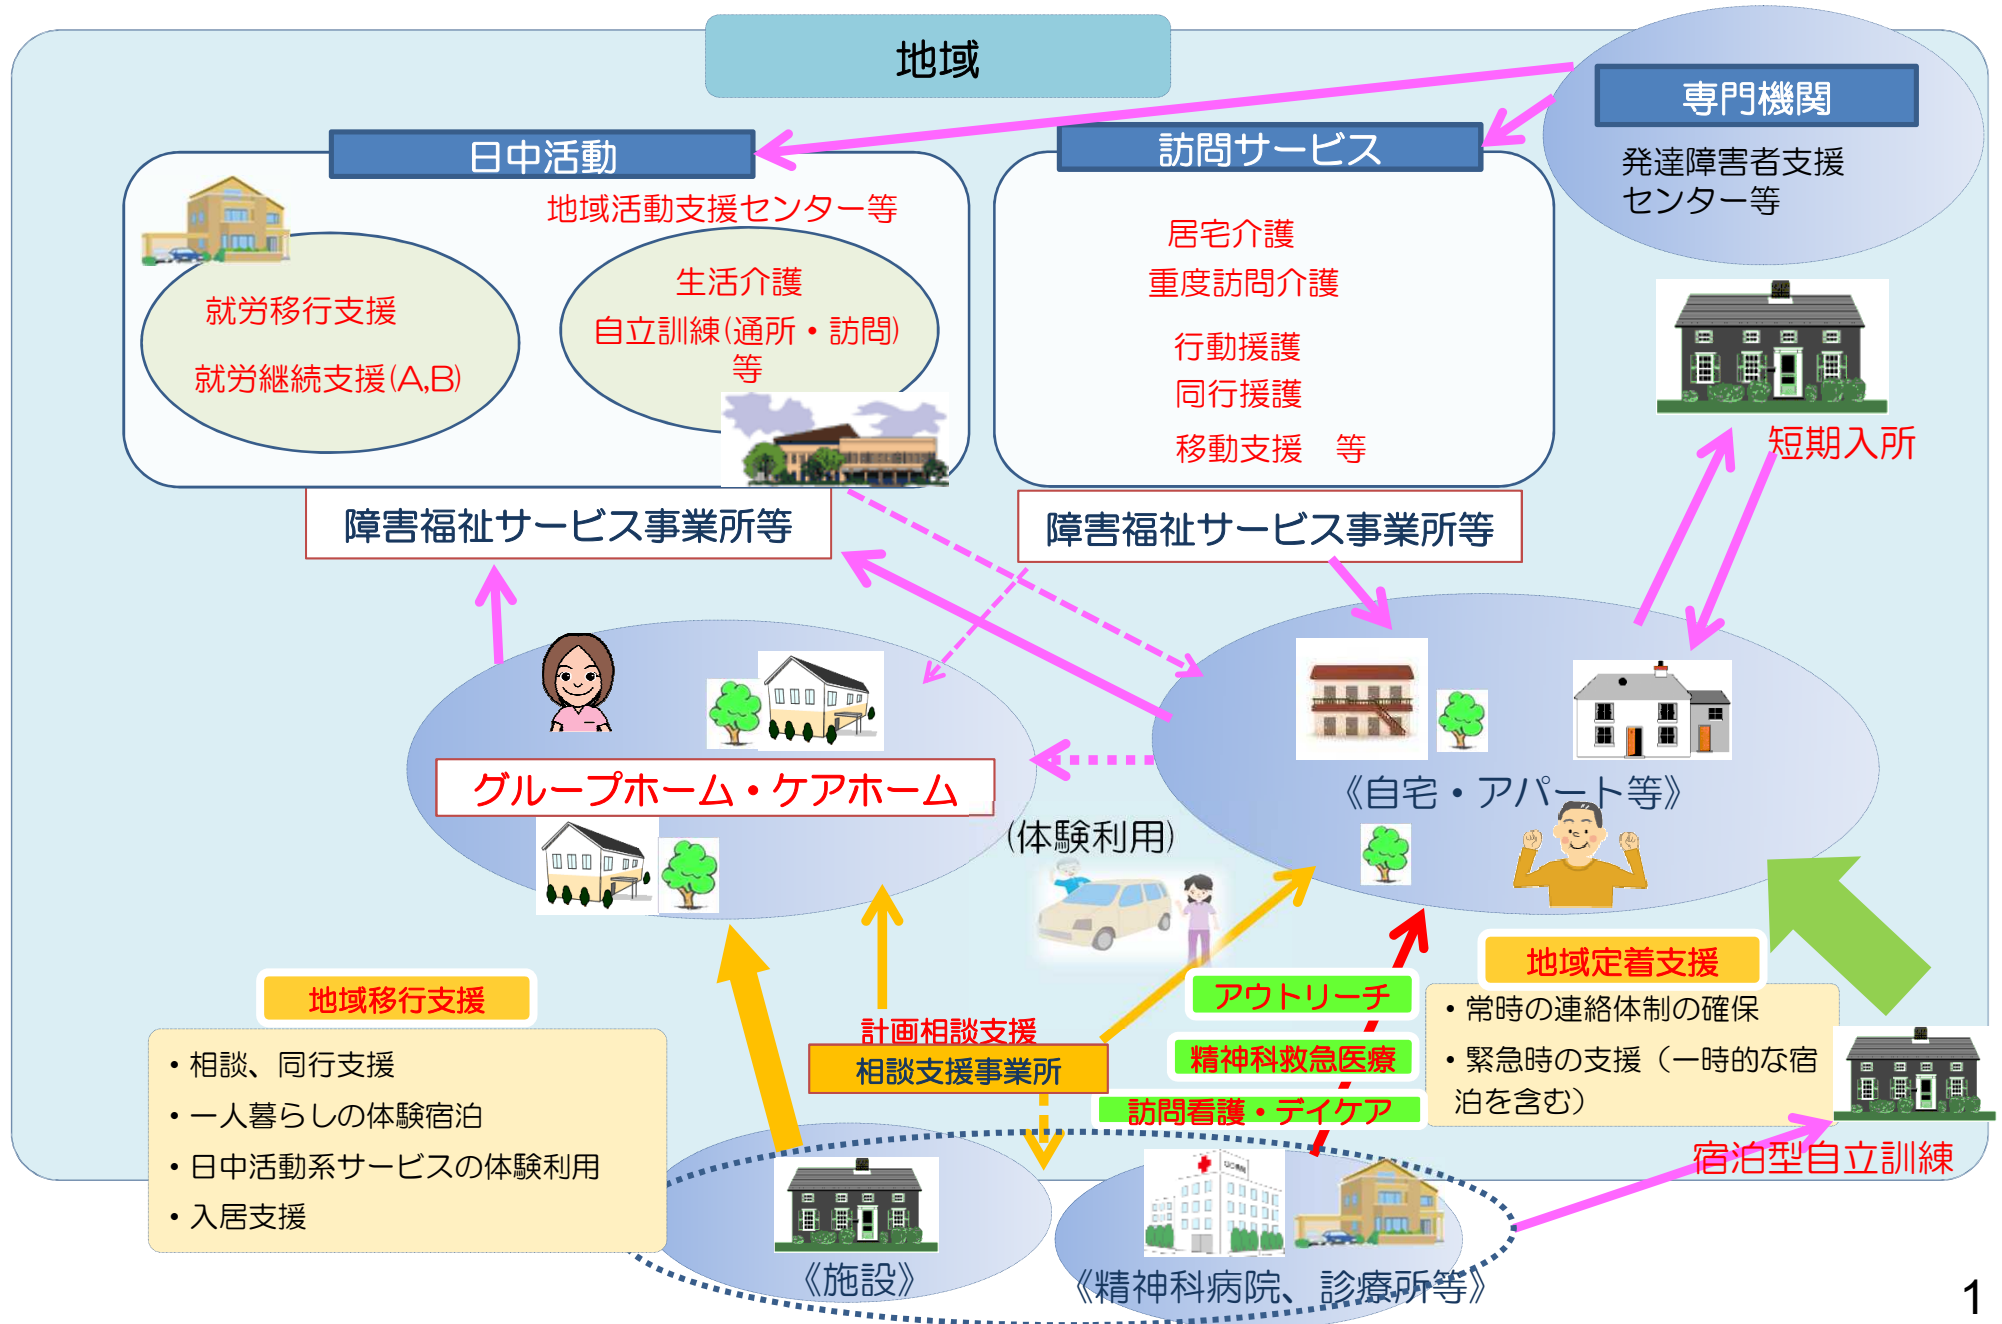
地域

日中活動

地域活動支援センター等

就労移行支援

就労継続支援(A,B)

生活介護

自立訓練(通所・訪問)等

訪問サービス

居宅介護

重度訪問介護

行動援護

同行援護

移動支援　等

専門機関

発達障害者支援センター等

短期入所

障害福祉サービス事業所等

障害福祉サービス事業所等

グループホーム・ケアホーム

《自宅・アパート等》

(体験利用)

地域移行支援

・相談、同行支援
・一人暮らしの体験宿泊
・日中活動系サービスの体験利用
・入居支援

計画相談支援

相談支援事業所

アウトリーチ

精神科救急医療

訪問看護・デイケア

地域定着支援

・常時の連絡体制の確保
・緊急時の支援（一時的な宿泊を含む）

宿泊型自立訓練

《施設》

《精神科病院、診療所等》

1